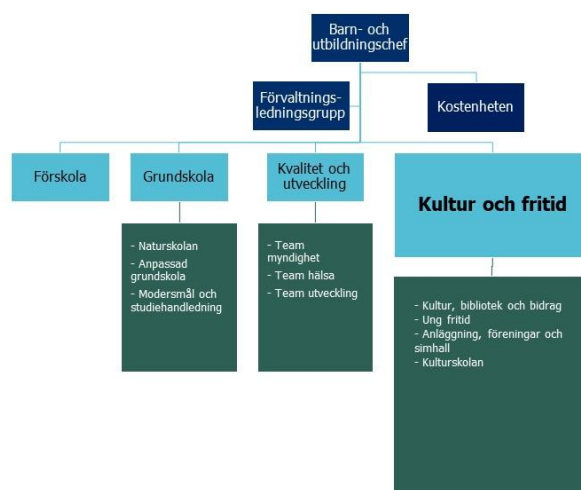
Barn- och utbildningschef

Förvaltningsledningsgrupp

Kostenheten

Förskola

Grundskola

Kvalitet och utveckling

Kultur och fritid

- Naturskolan
- Anpassad grundskola
- Modersmål och studiehandledning

- Team myndighet
- Team hälsa
- Team utveckling

- Kultur, bibliotek och bidrag
- Ung fritid
- Anläggning, föreningar och simhall
- Kulturskolan